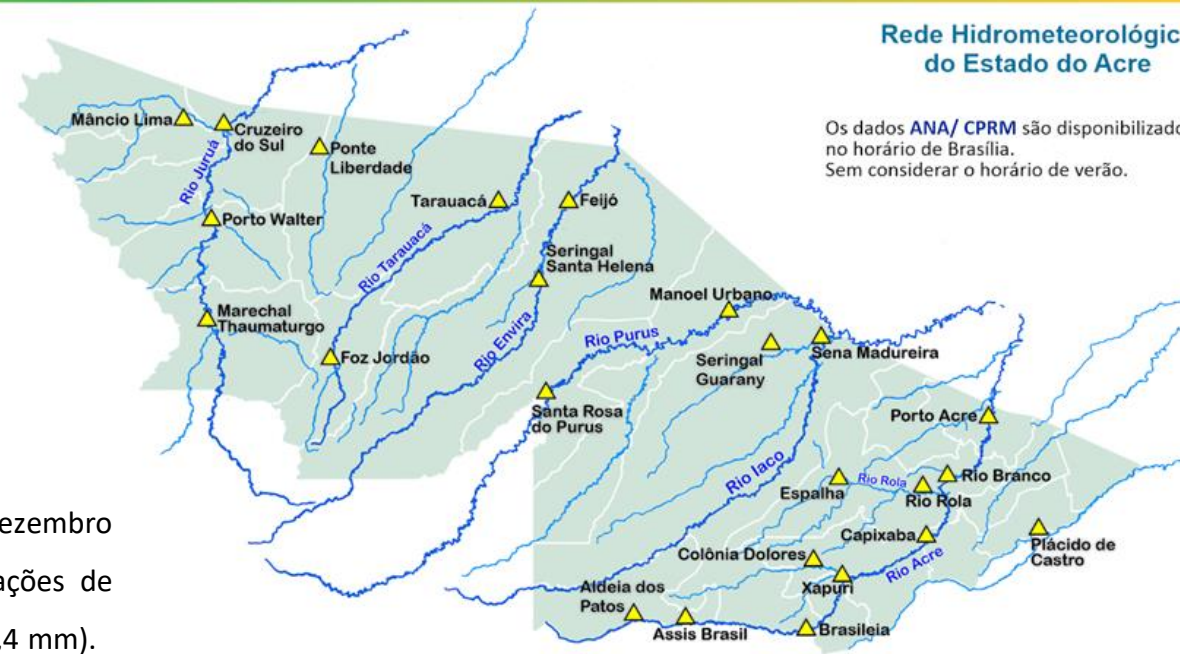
Rede Hidrometeorológic
do Estado do Acre

Os dados ANA/ CPRM são disponibilizado
no horário de Brasília.
Sem considerar o horário de verão.

Mâncio Lima
Cruzeiro do Sul
Ponte Liberdade
Rio Juruá
Porto Walter
Tarauacá
Feijó
Rio Tarauacá
Seringal Santa Helena
Marechal Thaumaturgo
Foz Jordão
Rio Envira
Manoel Urbano
Rio Purus
Seringal Guarany
Sena Madureira
Santa Rosa do Purus
Porto Acre
Rio Iaco
Espalha
Rio Rola
Rio Rola
Rio Branco
Capixaba
Plácido de Castro
Colônia Dolores
Xapuri
Rio Acre
Aldeia dos Patos
Assis Brasil
Brasileia

ezembro
ações de
(4 mm).